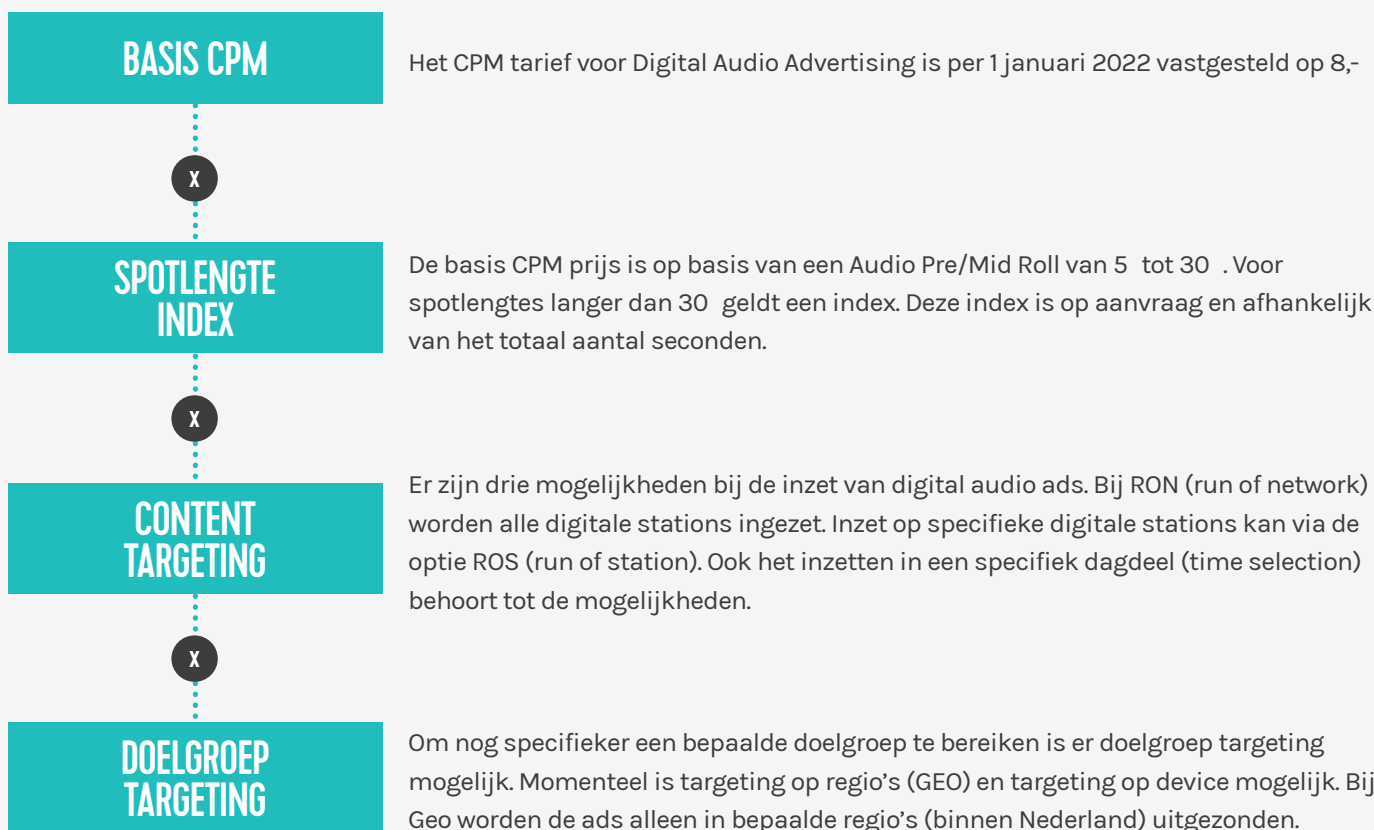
BASIS CPM

Het CPM tarief voor Digital Audio Advertising is per 1 januari 2022 vastgesteld op 8,-

X

SPOTLENGTE INDEX

De basis CPM prijs is op basis van een Audio Pre/Mid Roll van 5 tot 30 . Voor spotlengtes langer dan 30 geldt een index. Deze index is op aanvraag en afhankelijk van het totaal aantal seconden.

X

CONTENT TARGETING

Er zijn drie mogelijkheden bij de inzet van digital audio ads. Bij RON (run of network) worden alle digitale stations ingezet. Inzet op specifieke digitale stations kan via de optie ROS (run of station). Ook het inzetten in een specifiek dagdeel (time selection) behoort tot de mogelijkheden.

X

DOELGROEP TARGETING

Om nog specifieker een bepaalde doelgroep te bereiken is er doelgroep targeting mogelijk. Momenteel is targeting op regio's (GEO) en targeting op device mogelijk. Bij Geo worden de ads alleen in bepaalde regio's (binnen Nederland) uitgezonden.